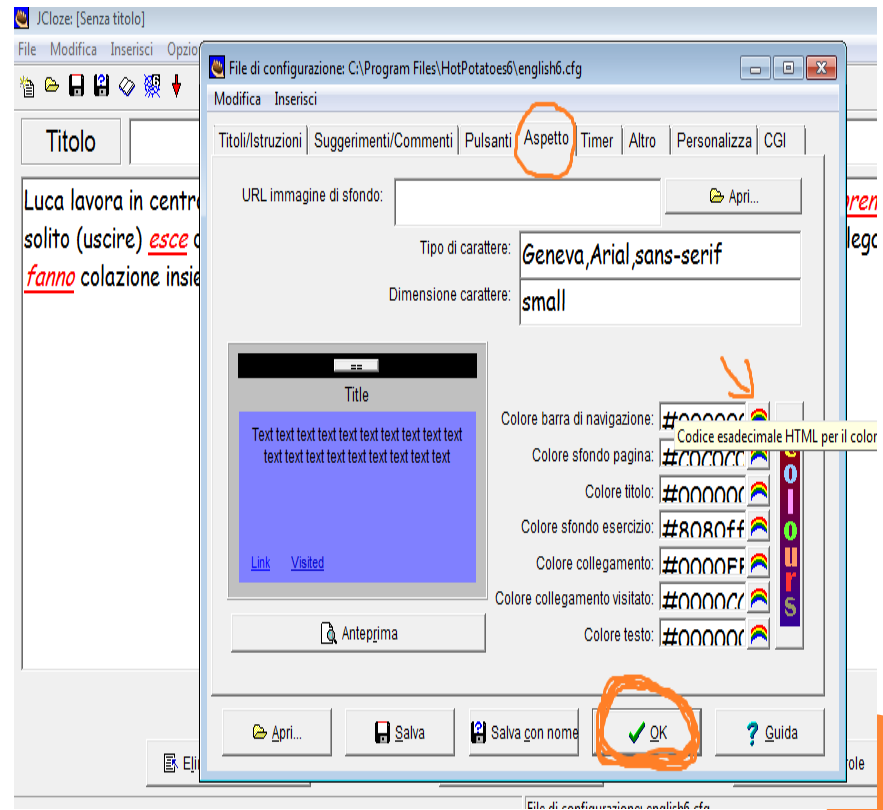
JCloze: [Senza titolo]

File Modifica Inserisci Opzio

Titolo

Luca lavora in centr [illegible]
solito (uscire) esce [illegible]
fanno colazione insi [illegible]

File di configurazione: C:\Program Files\HotPotatoes6\english6.cfg

Modifica Inserisci

Titoli/Istruzioni | Suggerimenti/Commenti | Pulsanti | Aspetto | Timer | Altro | Personalizza | CGI

URL immagine di sfondo:

Apri...

Tipo di carattere: Geneva,Arial,sans-serif

Dimensione carattere: small

==

Title

Text text text text text text text text text text text text text text text text text text

Link Visited

Anteprima

Colore barra di navigazione: #000000

Codice esadecimale HTML per il color

Colore sfondo pagina: #C0C0C0

Colore titolo: #000000

Colore sfondo esercizio: #8080ff

Colore collegamento: #0000FF

Colore collegamento visitato: #0000C0

Colore testo: #000000

Colours

Apri... Salva Salva con nome OK Guida

Eli

role

File di configurazione: english6.cfg